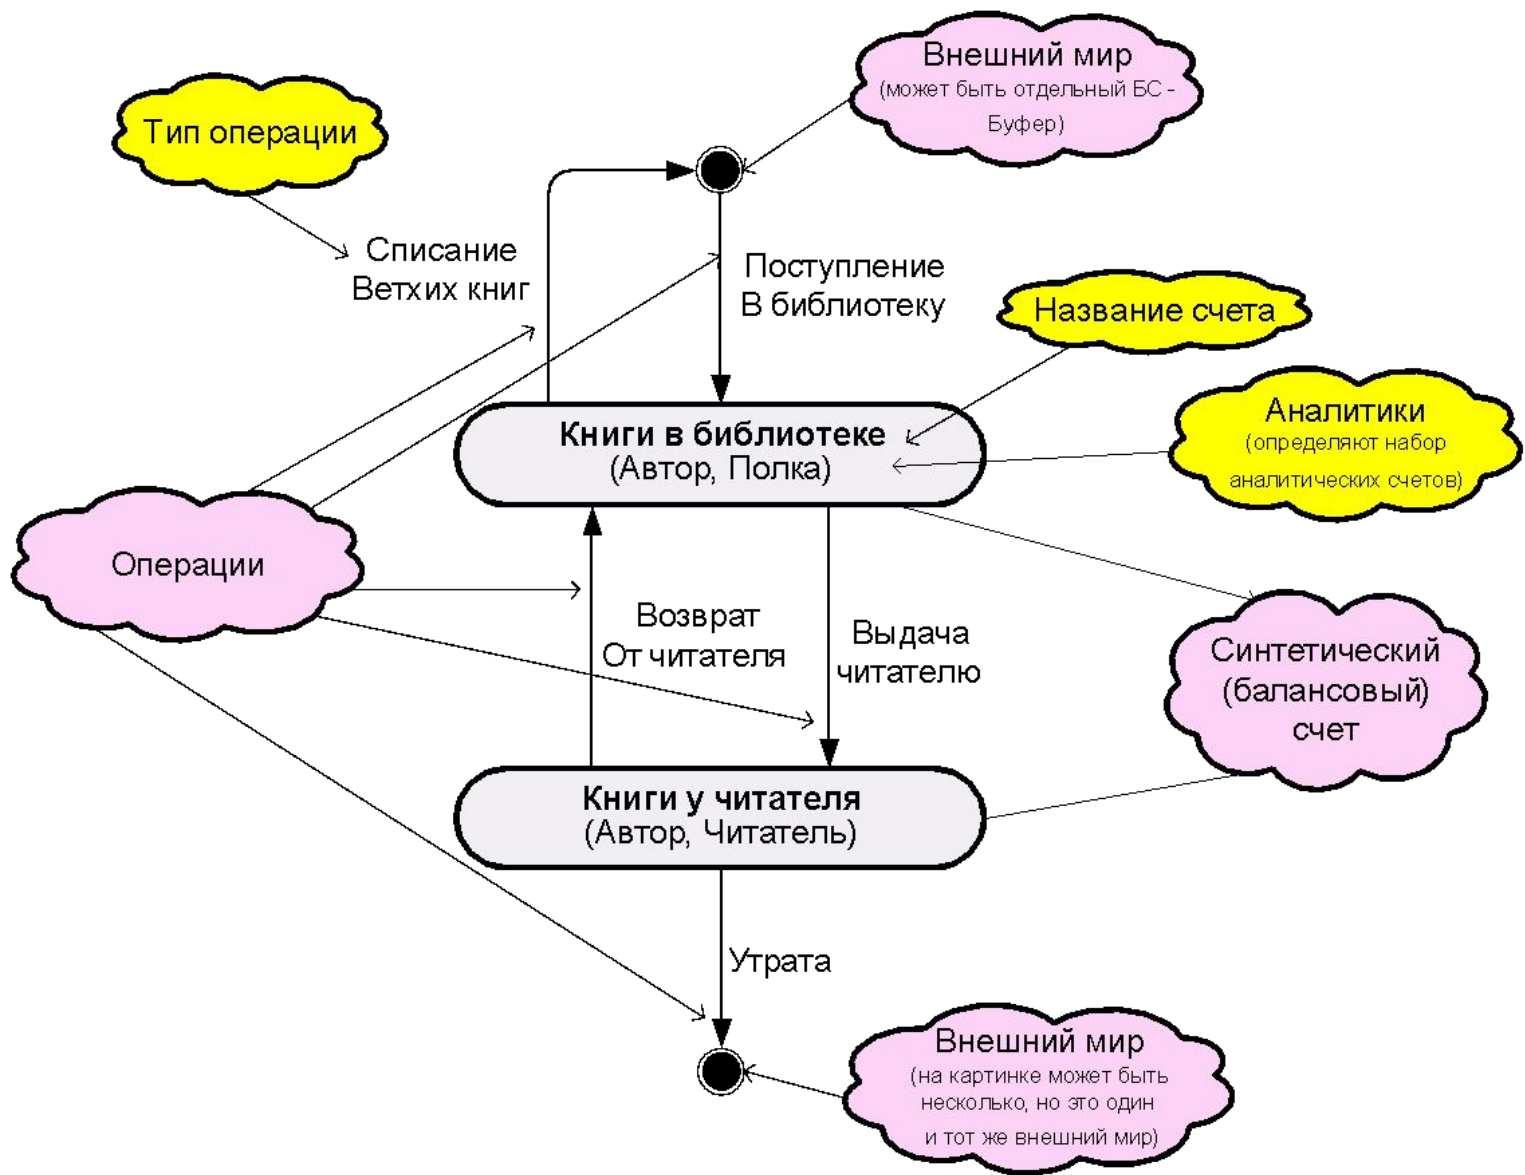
Тип операции

Внешний мир
(может быть отдельный БС - Буфер)

Списание
Ветхих книг

Поступление
В библиотеку

Название счета

Аналитики
(определяют набор аналитических счетов)

Книги в библиотеке
(Автор, Полка)

Операции

Возврат
От читателя

Выдача
читателю

Синтетический
(балансовый)
счет

Книги у читателя
(Автор, Читатель)

Утрата

Внешний мир
(на картинке может быть несколько, но это один и тот же внешний мир)